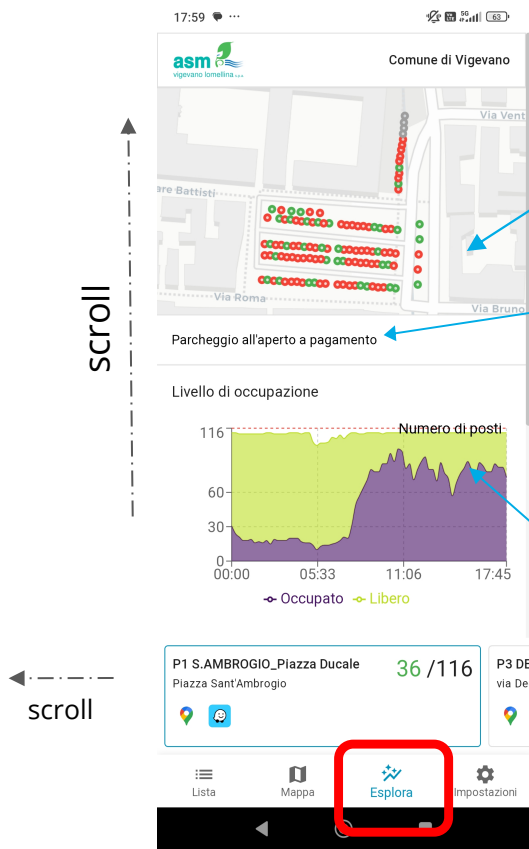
17:59

63

asm
vigevano lomellina

Comune di Vigevano

Via Vent

are Battisti

Via Roma

Via Bruno

Parcheggio all'aperto a pagamento

Livello di occupazione

Numero di posti

116
60
30
0

00:00
05:33
11:06
17:45

Occupato
Libero

scroll

scroll

P1 S.AMBROGIO_Piazza Ducale
36 /116
Piazza Sant'Ambrogio

P3 DE
via De

Lista
Mappa
Esplora
Impostazioni